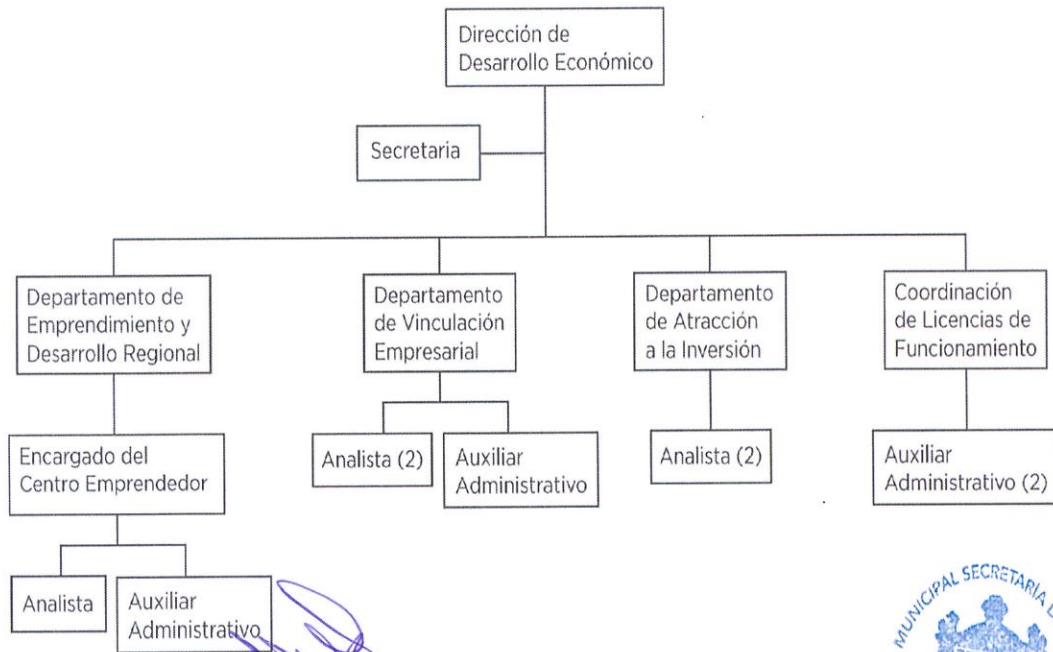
Dirección de Desarrollo Económico

Secretaria

Departamento de Emprendimiento y Desarrollo Regional

Departamento de Vinculación Empresarial

Departamento de Atracción a la Inversión

Coordinación de Licencias de Funcionamiento

Encargado del Centro Emprendedor

Analista (2)

Auxiliar Administrativo

Analista (2)

Auxiliar Administrativo (2)

Analista

Auxiliar Administrativo

MUNICIPAL SECRETARÍA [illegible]